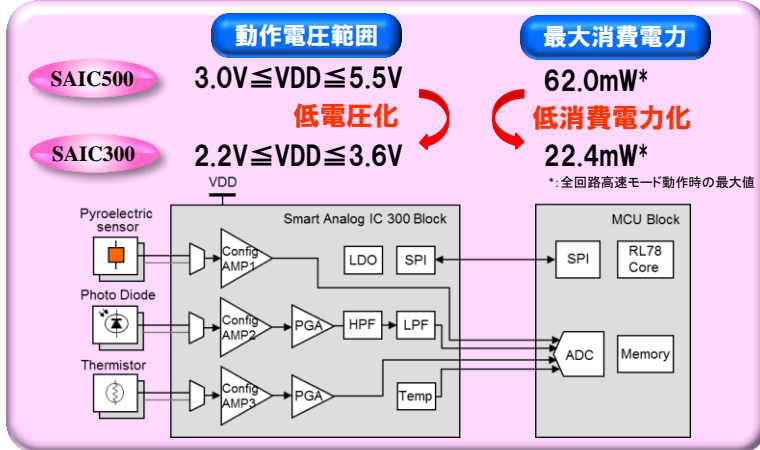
動作電圧範囲

最大消費電力

SAIC500

3.0V≦VDD≦5.5V

62.0mW*

低電圧化

低消費電力化

SAIC300

2.2V≦VDD≦3.6V

22.4mW*

*: 全回路高速モード動作時の最大値

VDD

Smart Analog IC 300 Block

MCU Block

Pyroelectric sensor

Config AMP1

LDO

SPI

SPI

RL78 Core

Photo Diode

Config AMP2

PGA

HPF

LPF

ADC

Memory

Thermistor

Config AMP3

PGA

Temp